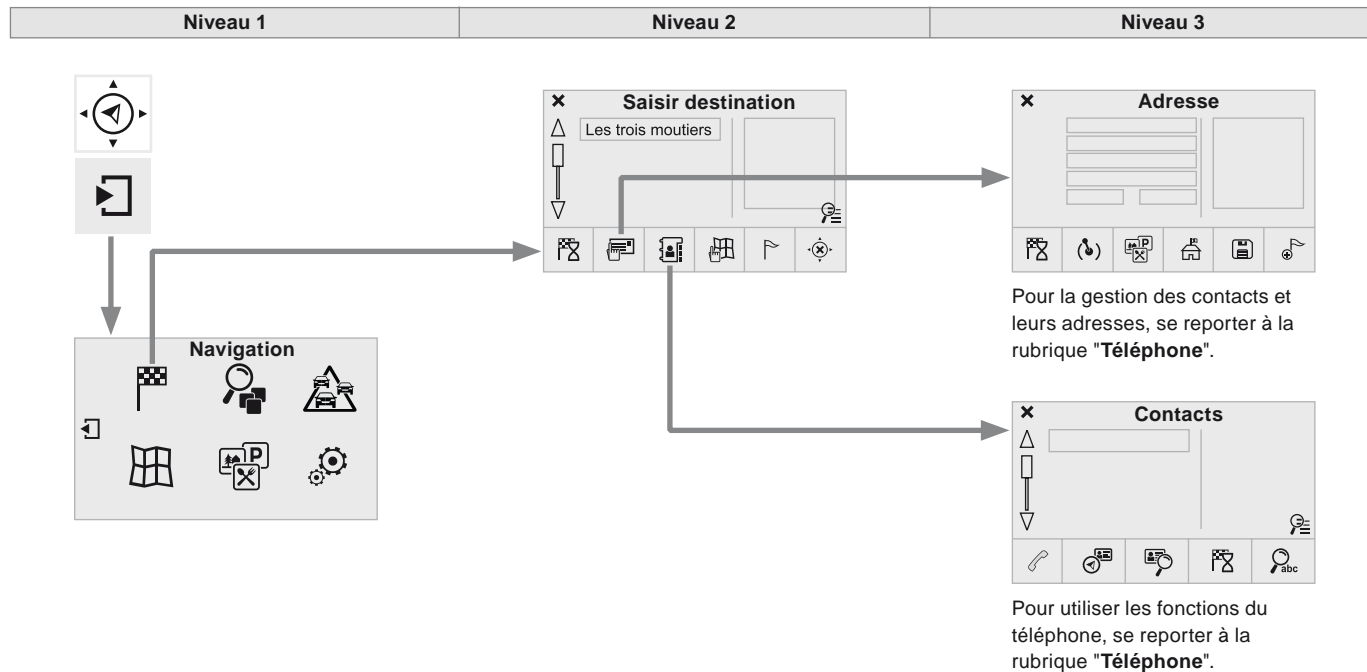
| Niveau 1 | Niveau 2 | Niveau 3 |
|---|---|---|

Saisir destination

Les trois moutiers

Adresse

Pour la gestion des contacts et leurs adresses, se reporter à la rubrique "**Téléphone**".

Navigation

Contacts

Pour utiliser les fonctions du téléphone, se reporter à la rubrique "**Téléphone**".